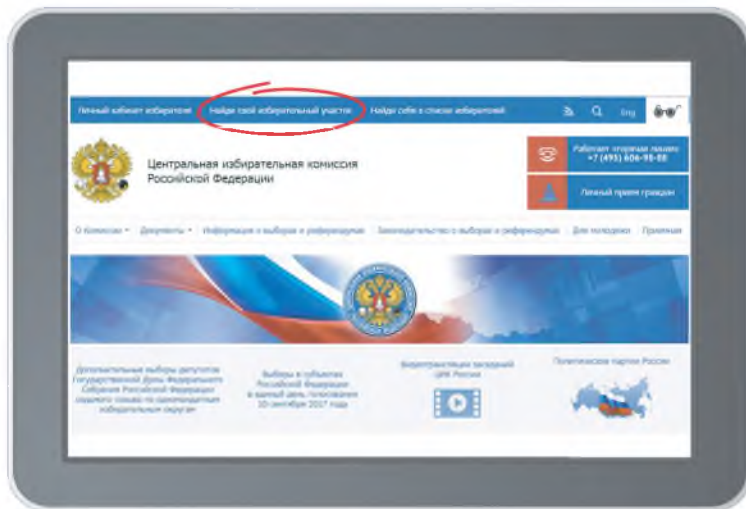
Личный кабинет избирателя | Найди свой избирательный участок | Найди себя в списке избирателей | Eng

Центральная избирательная комиссия Российской Федерации

Работает «горячая линия» +7 (495) 606-95-88

Личный прием граждан

О Комиссии | Документы | Информация о выборах и референдумах | Законодательство о выборах и референдумах | Для молодежи | Приемная

Дополнительные выборы депутатов Государственной Думы Федерального Собрания Российской Федерации седьмого созыва по одномандатным избирательным округам

Выборы в субъектах Российской Федерации в единый день голосования 10 сентября 2017 года

Видеотрансляция заседаний ЦИК России

Политические партии России